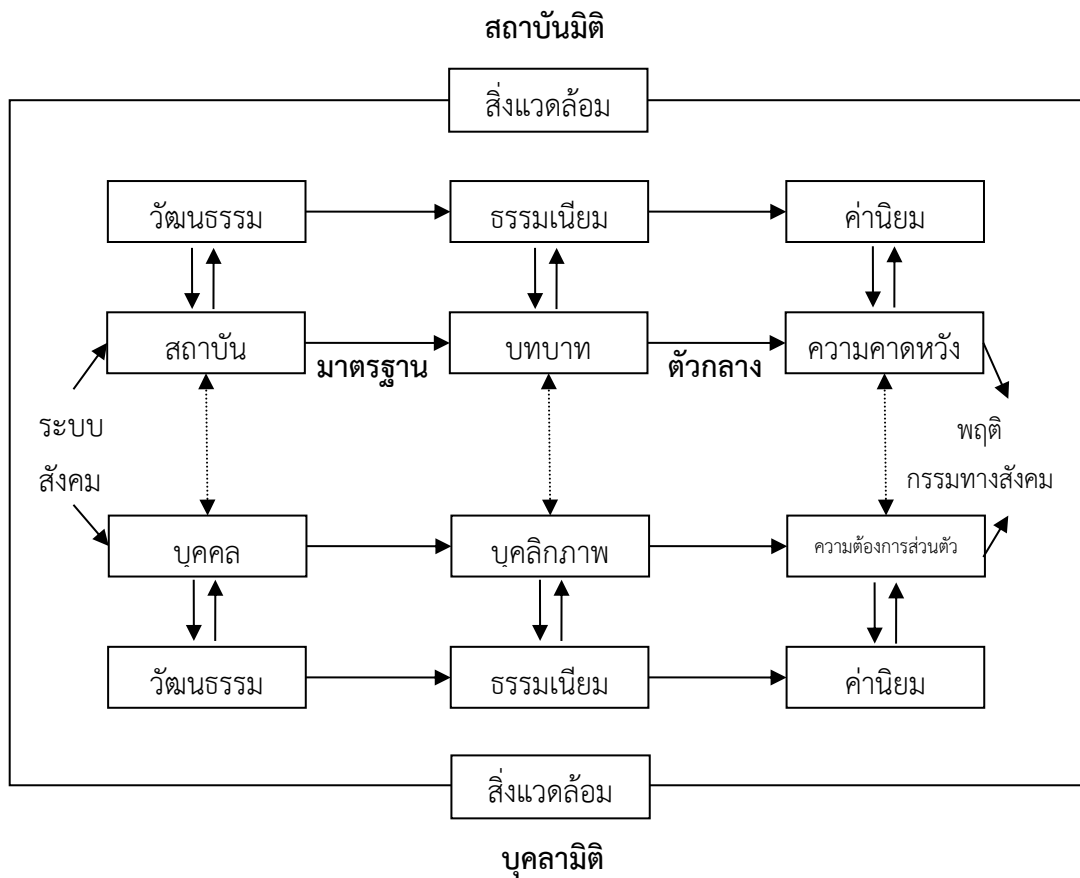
สถาบันมิติ

สิ่งแวดล้อม

วัฒนธรรม

ธรรมเนียม

ค่านิยม

สถาบัน

มาตรฐาน

บทบาท

ตัวกลาง

ความคาดหวัง

ระบบ

สังคม

พฤติ

กรรมทางสังคม

บุคคล

บุคลิกภาพ

ความต้องการส่วนตัว

วัฒนธรรม

ธรรมเนียม

ค่านิยม

สิ่งแวดล้อม

บุคลามิติ